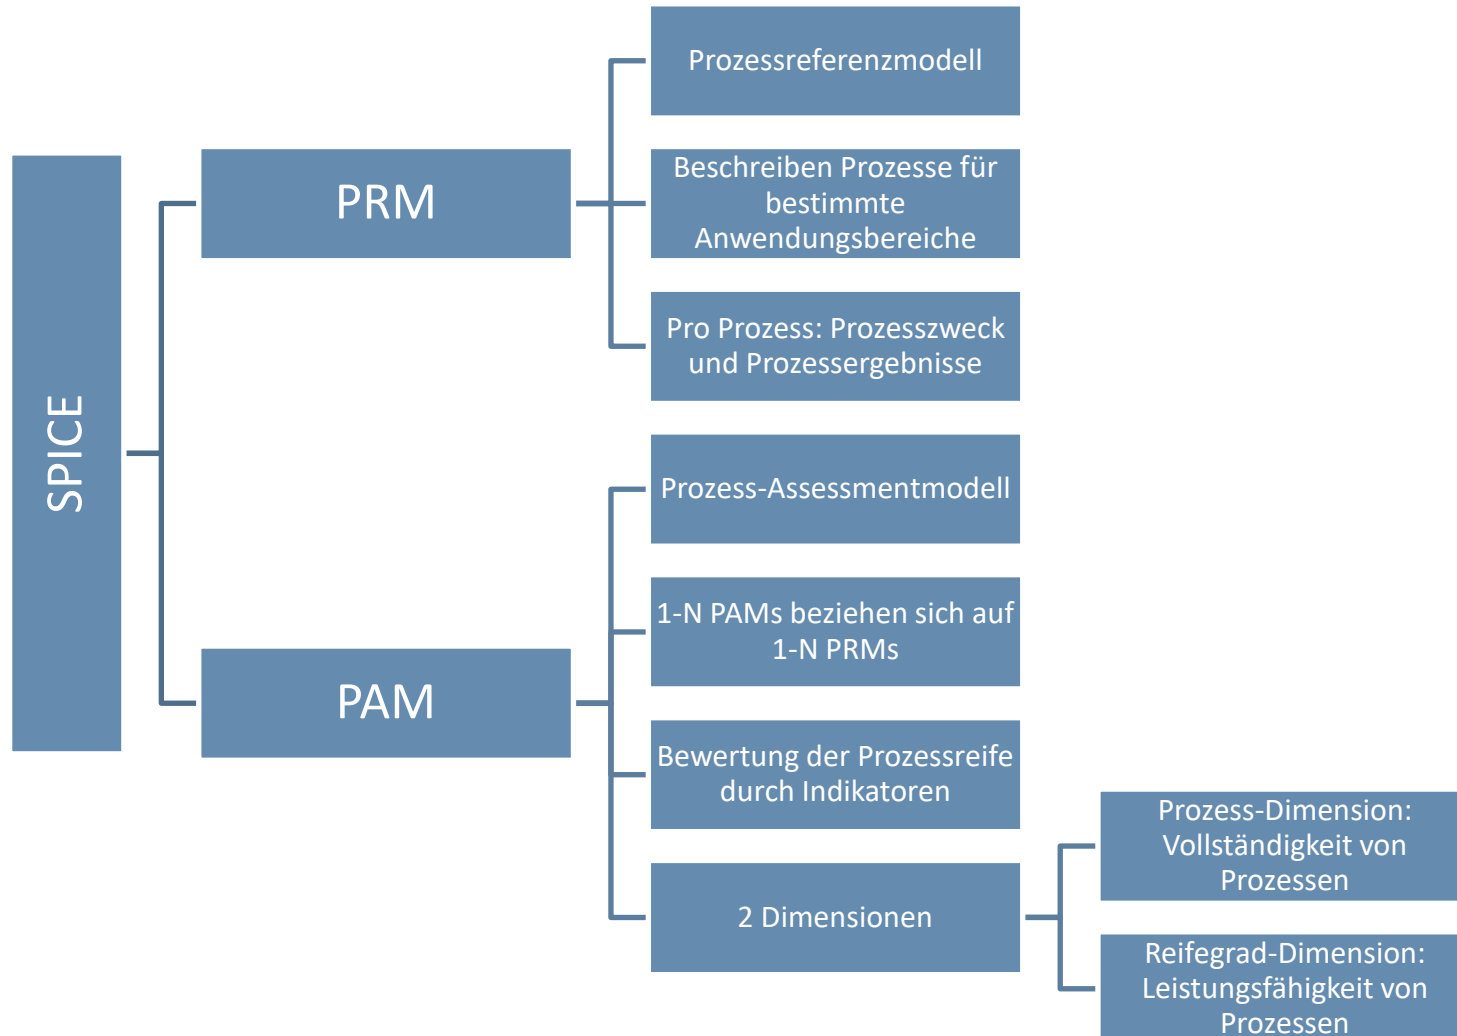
SPICE

PRM

Prozessreferenzmodell

Beschreiben Prozesse für bestimmte Anwendungsbereiche

Pro Prozess: Prozesszweck und Prozessergebnisse

PAM

Prozess-Assessmentmodell

1-N PAMs beziehen sich auf 1-N PRMs

Bewertung der Prozessreife durch Indikatoren

2 Dimensionen

Prozess-Dimension: Vollständigkeit von Prozessen

Reifegrad-Dimension: Leistungsfähigkeit von Prozessen